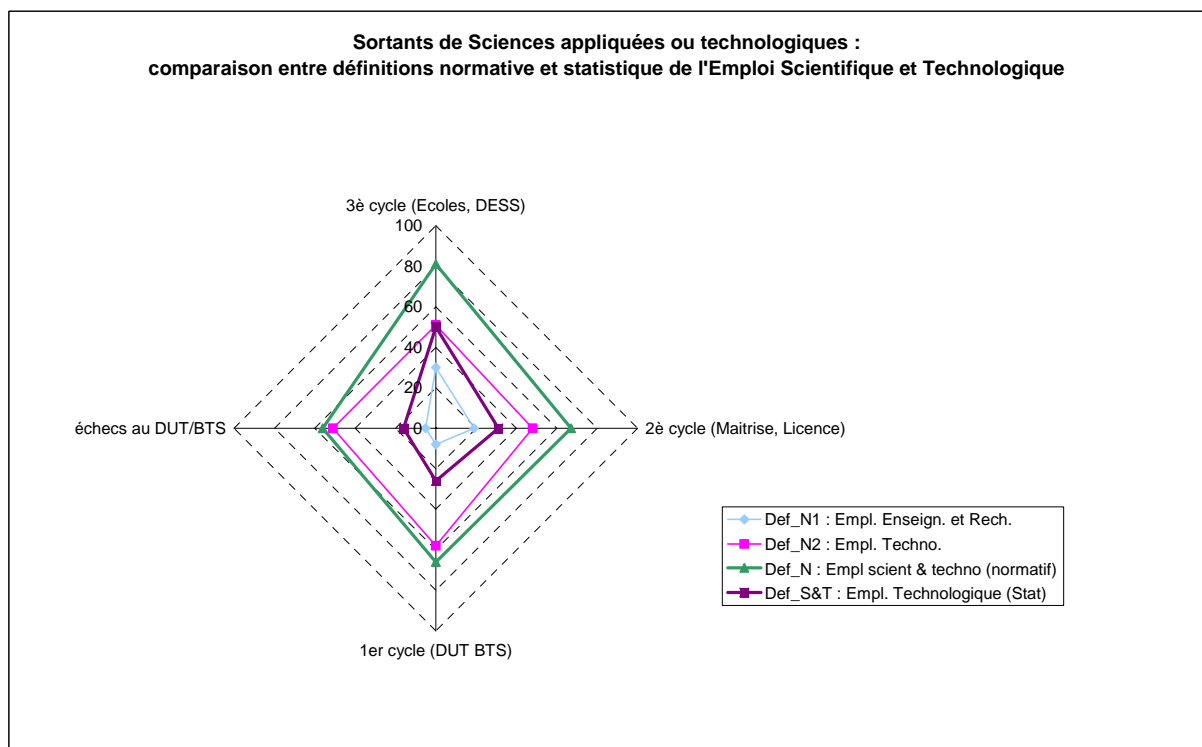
Sortants de Sciences appliquées ou technologiques :
comparaison entre définitions normative et statistique de l'Emploi Scientifique et Technologique

3è cycle (Ecoles, DESS)

100
80
60
40
20
0

2è cycle (Maitrise, Licence)

1er cycle (DUT BTS)

échecs au DUT/BTS

Def_N1 : Empl. Enseign. et Rech.
Def_N2 : Empl. Techno.
Def_N : Empl scient & techno (normatif)
Def_S&T : Empl. Technologique (Stat)